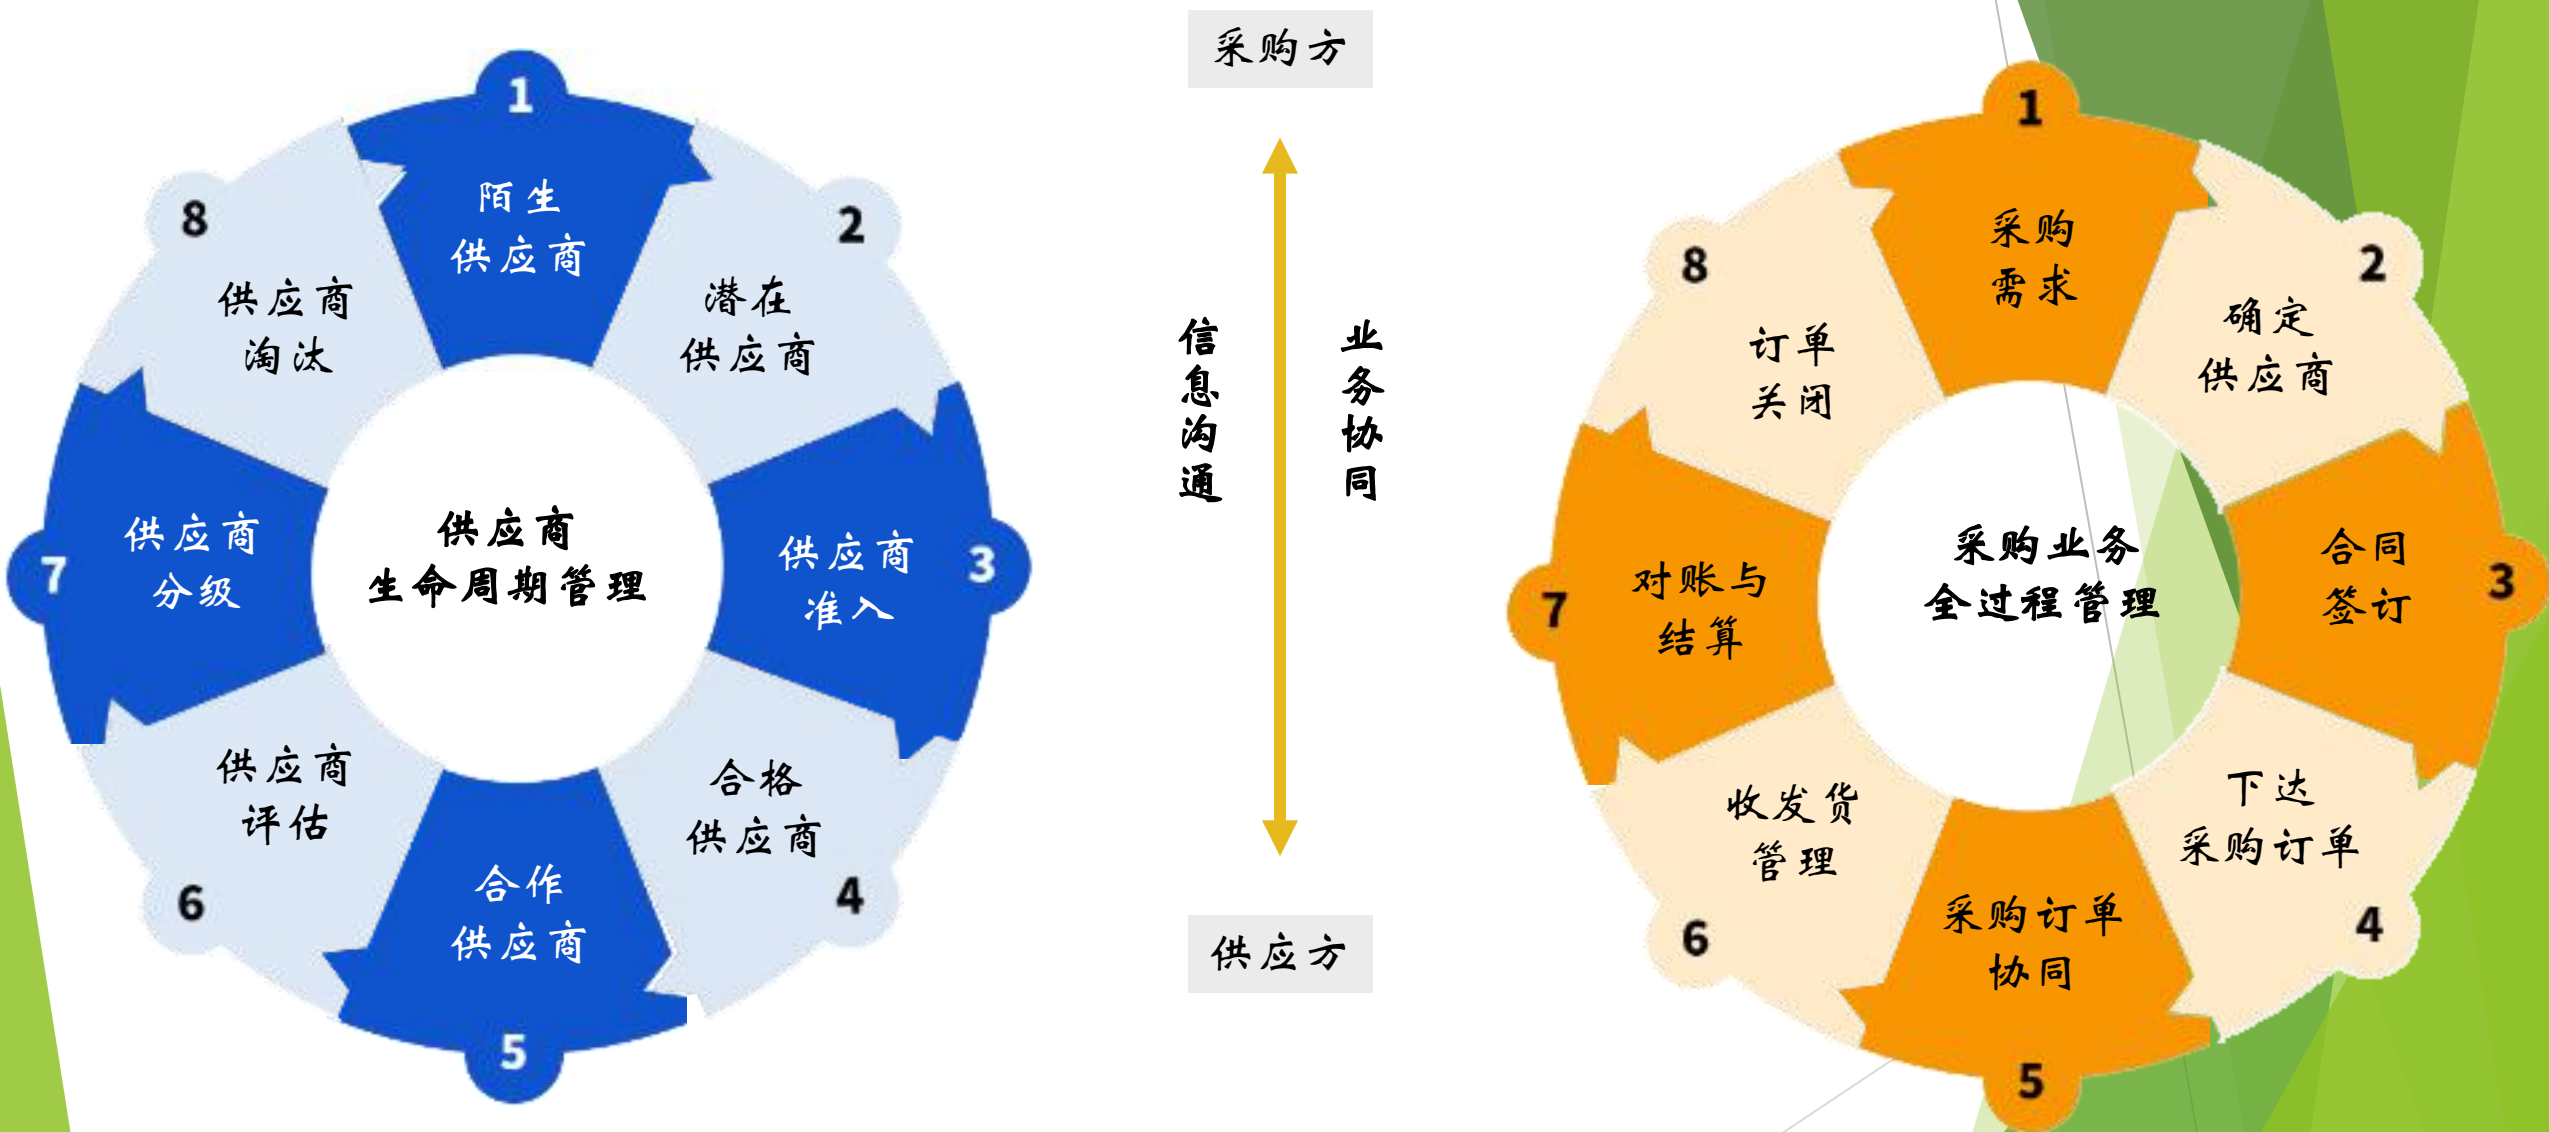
1
陌生
供应商
2
潜在
供应商
3
供应商
准入
4
合格
供应商
5
合作
供应商
6
供应商
评估
7
供应商
分级
8
供应商
淘汰
供应商
生命周期管理

采购方
信息沟通
业务协同
供应方

1
采购
需求
2
确定
供应商
3
合同
签订
4
下达
采购订单
5
采购订单
协同
6
收发货
管理
7
对账与
结算
8
订单
关闭
采购业务
全过程管理